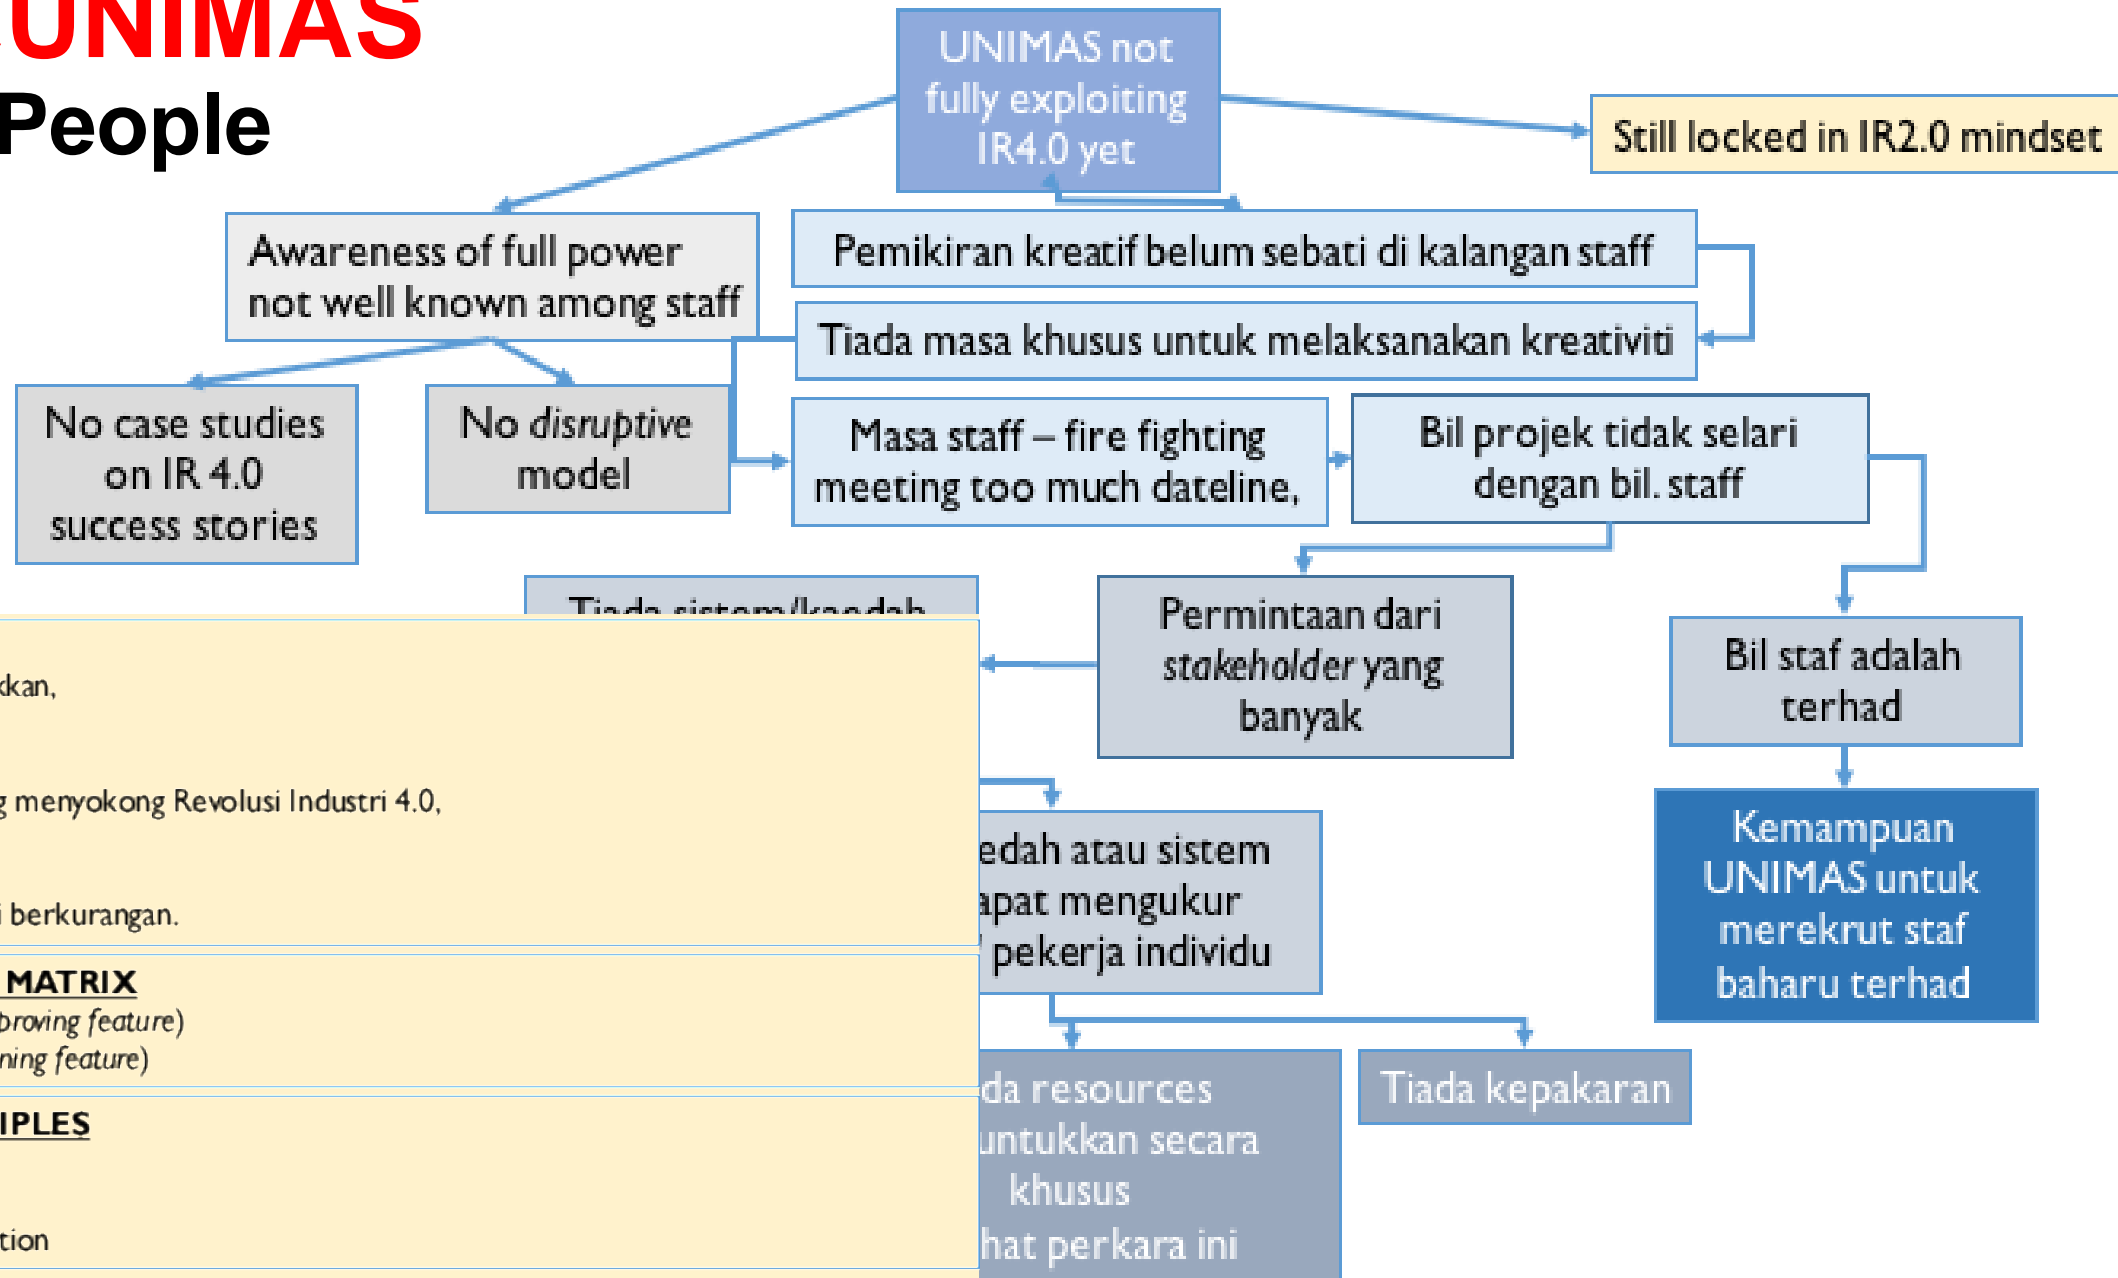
UNIMAS

People

UNIMAS not fully exploiting IR4.0 yet

Still locked in IR2.0 mindset

Awareness of full power not well known among staff

Pemikiran kreatif belum sebati di kalangan staff

Tiada masa khusus untuk melaksanakan kreativiti

No case studies on IR 4.0 success stories

No *disruptive* model

Masa staff – fire fighting meeting too much dateline,

Bil projek tidak selari dengan bil. staff

Tiada sistem/kaedah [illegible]

Permintaan dari *stakeholder* yang banyak

Bil staf adalah terhad

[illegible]kan,

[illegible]g menyokong Revolusi Industri 4.0,

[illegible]i berkurangan.

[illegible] MATRIX
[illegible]proving feature)
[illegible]ning feature)

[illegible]IPLES

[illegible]tion

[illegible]edah atau sistem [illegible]apat mengukur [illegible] pekerja individu

Kemampuan UNIMAS untuk merekrut staf baharu terhad

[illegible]da resources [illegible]untukkan secara khusus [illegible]hat perkara ini

Tiada kepakaran